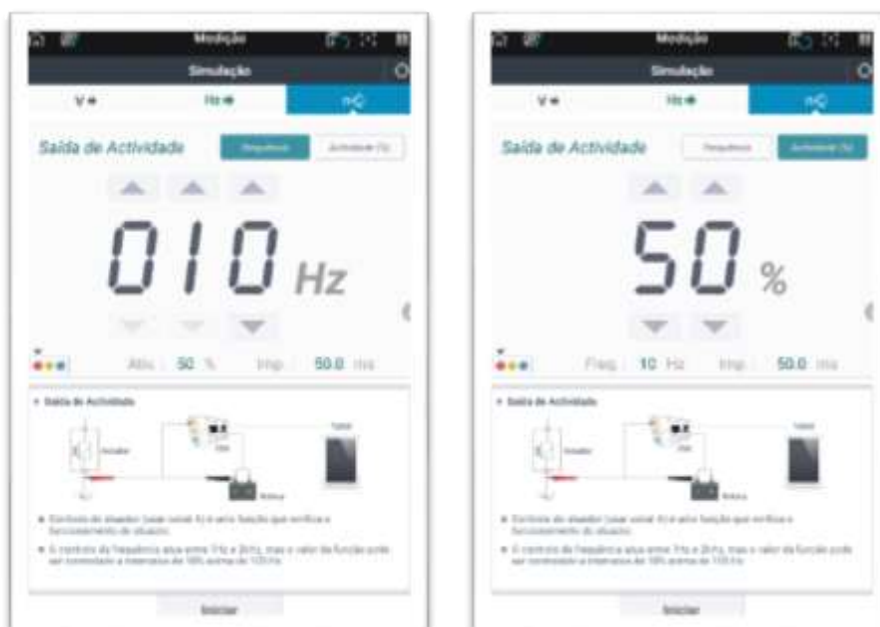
Medição

Simulação

V

Hz

Saída de Actividade

Frequência

Actividade (%)

010 Hz

Activ. 50 %

Imp. 50.0 ms

Saída de Actividade

Actuador

Bateria

Tablet

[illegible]

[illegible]

Iniciar

Medição

Simulação

V

Hz

Saída de Actividade

Frequência

Actividade (%)

50 %

Freq. 10 Hz

Imp. 50.0 ms

Saída de Actividade

Actuador

Bateria

Tablet

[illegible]

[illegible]

Iniciar